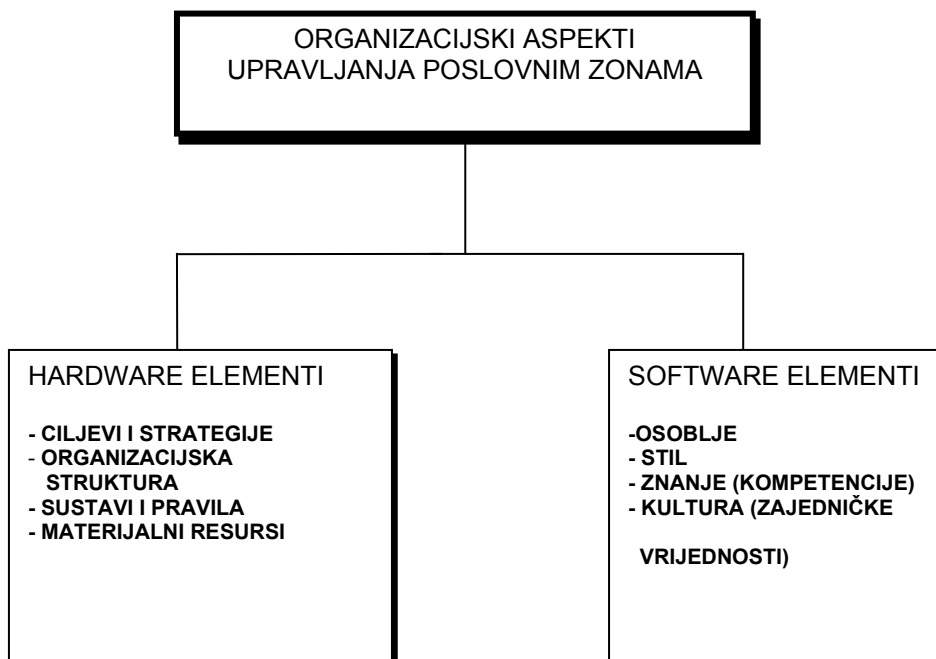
ORGANIZACIJSKI ASPEKTI
UPRAVLJANJA POSLOVNIM ZONAMA

HARDWARE ELEMENTI

- CILJEVI I STRATEGIJE
- ORGANIZACIJSKA STRUKTURA
- SUSTAVI I PRAVILA
- MATERIJALNI RESURSI

SOFTWARE ELEMENTI

-OSOBLJE
- STIL
- ZNANJE (KOMPETENCIJE)
- KULTURA (ZAJEDNIČKE

VRIJEDNOSTI)